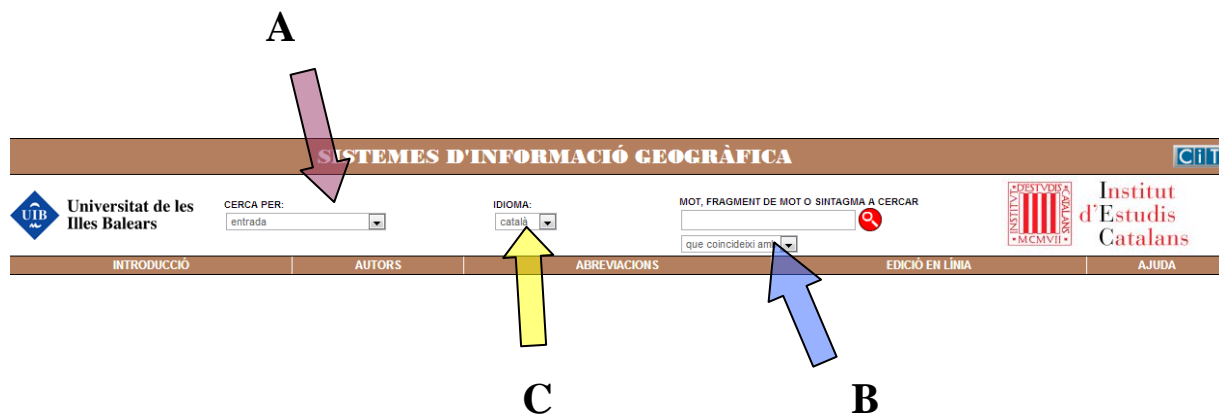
A

SISTEMES D'INFORMACIÓ GEOGRÀFICA

CiT

UIB Universitat de les Illes Balears

CERCA PER:
entrada

IDIOMA:
català

MOT, FRAGMENT DE MOT O SINTAGMA A CERCAR

que coincideixi amb

DESTVDIS CATALANS MCMVII

Institut d'Estudis Catalans

INTRODUCCIÓ | AUTORS | ABREVIACIONS | EDICIÓ EN LÍNIA | AJUDA

C

B